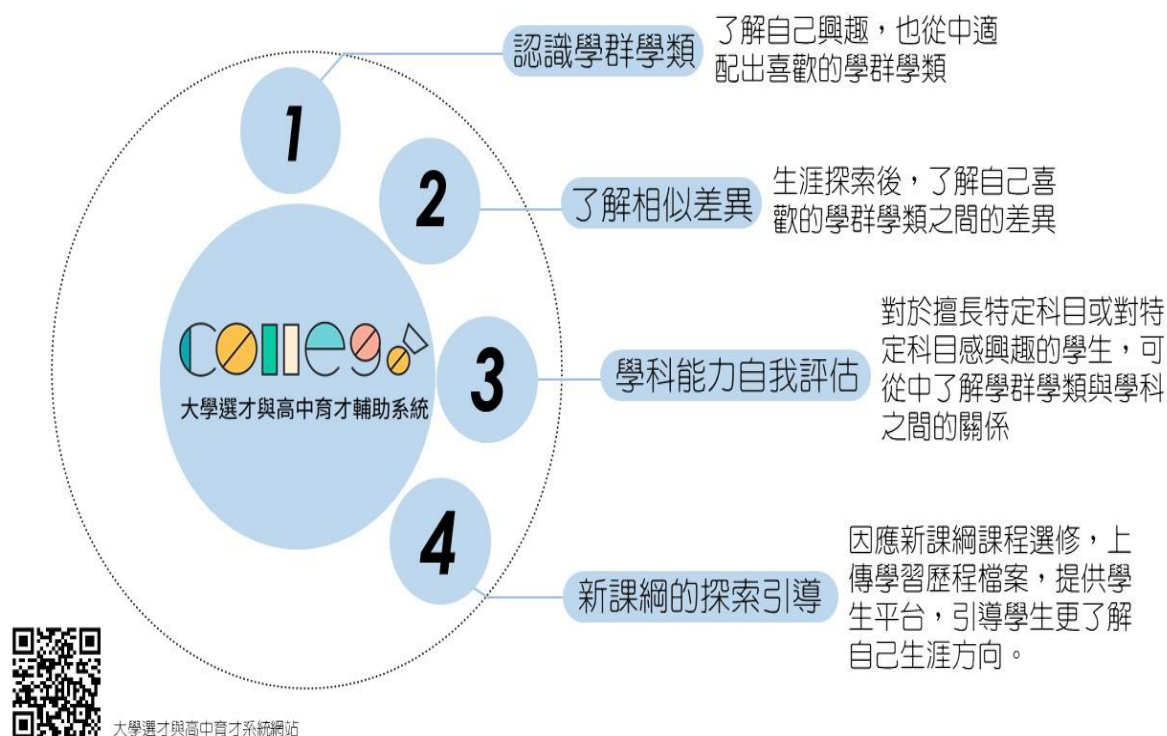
1
認識學群學類
了解自己興趣，也從中適配出喜歡的學群學類

2
了解相似差異
生涯探索後，了解自己喜歡的學群學類之間的差異

college
大學選才與高中育才輔助系統

3
學科能力自我評估
對於擅長特定科目或對特定科目感興趣的學生，可從中了解學群學類與學科之間的關係

4
新課綱的探索引導
因應新課綱課程選修，上傳學習歷程檔案，提供學生平台，引導學生更了解自己生涯方向。

大學選才與高中育才系統網站